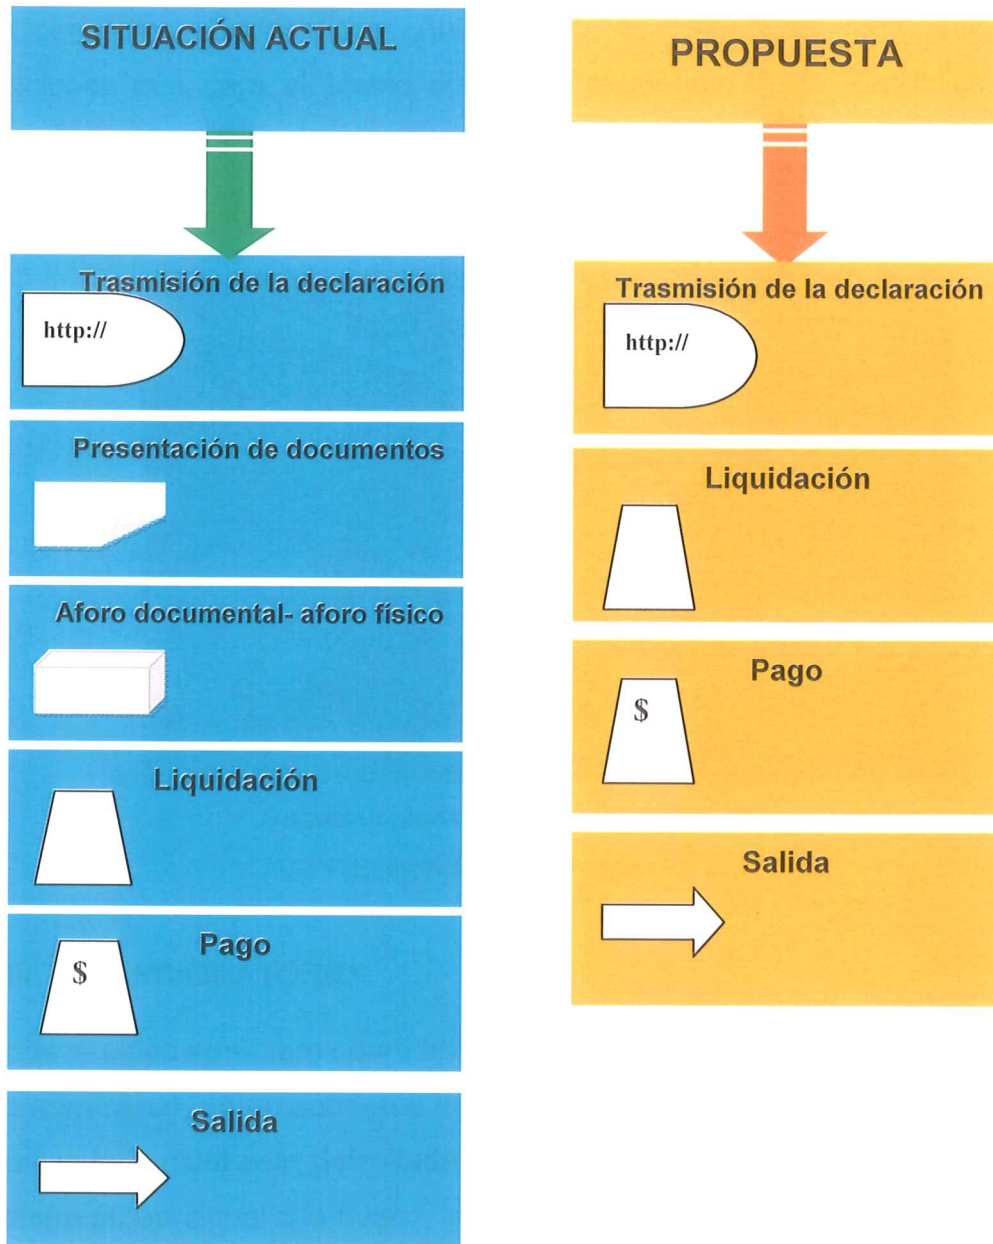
SITUACIÓN ACTUAL

Trasmisión de la declaración

http://

Presentación de documentos

Aforo documental- aforo físico

Liquidación

Pago

$

Salida

PROPUESTA

Trasmisión de la declaración

http://

Liquidación

Pago

$

Salida